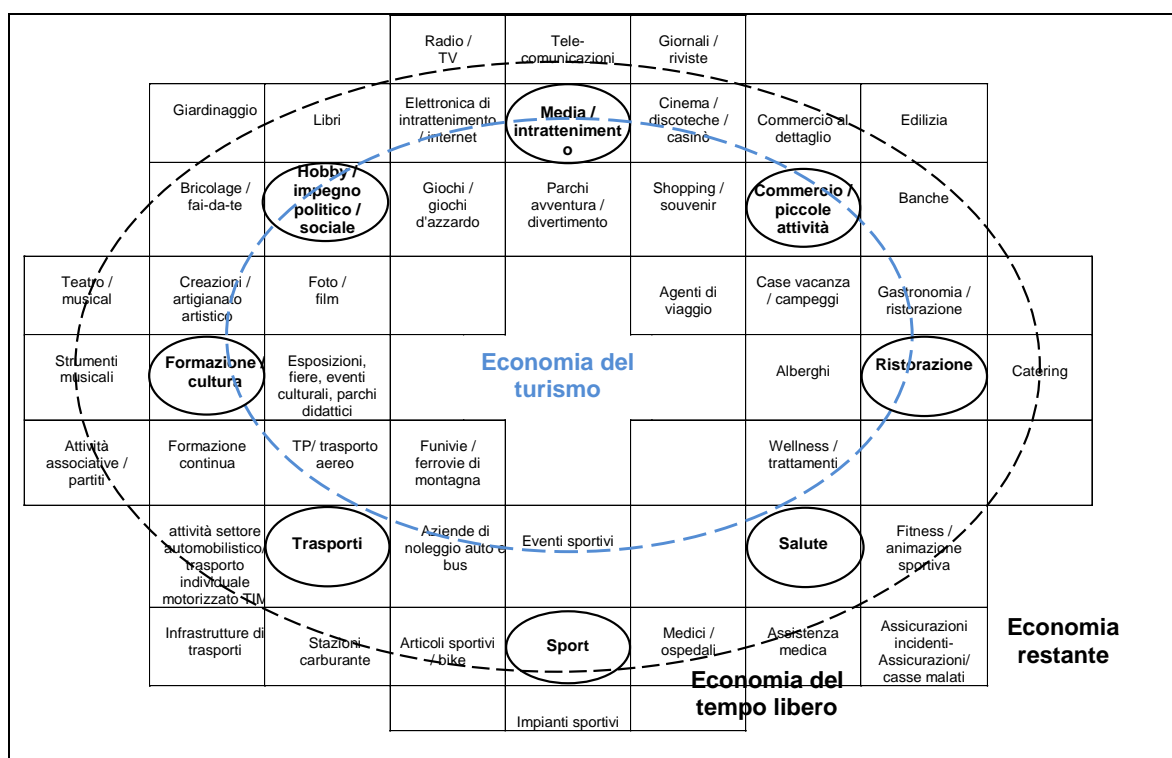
Radio / TV

Tele-comunicazioni

Giornali / riviste

Giardinaggio

Libri

Elettronica di intrattenimento / internet

Media / intrattenimento

Cinema / discoteche / casinò

Commercio al dettaglio

Edilizia

Bricolage / fai-da-te

Hobby / impegno politico / sociale

Giochi / giochi d'azzardo

Parchi avventura / divertimento

Shopping / souvenir

Commercio / piccole attività

Banche

Teatro / musical

Creazioni / artigianato artistico

Foto / film

Agenti di viaggio

Case vacanza / campeggi

Gastronomia / ristorazione

Strumenti musicali

Formazione / cultura

Esposizioni, fiere, eventi culturali, parchi didattici

Economia del turismo

Alberghi

Ristorazione

Catering

Attività associative / partiti

Formazione continua

TP/ trasporto aereo

Funivie / ferrovie di montagna

Wellness / trattamenti

attività settore automobilistico/ trasporto individuale motorizzato TIM

Trasporti

Aziende di noleggio auto e bus

Eventi sportivi

Salute

Fitness / animazione sportiva

Infrastrutture di trasporti

Stazioni carburante

Articoli sportivi / bike

Sport

Medici / ospedali

Assistenza medica

Assicurazioni incidenti- Assicurazioni/ casse malati

Economia restante

Economia del tempo libero

Impianti sportivi